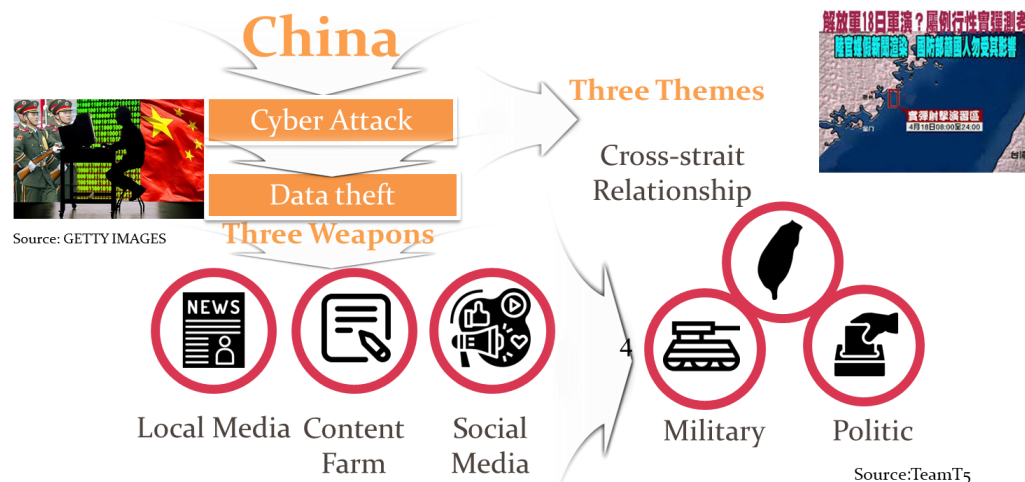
China

Cyber Attack

Data theft

Three Weapons

Source: GETTY IMAGES

NEWS

Local Media

Content Farm

Social Media

Three Themes

解放軍18日軍演？屬例行性實彈測者

陸官媒假新聞造染 國防部籲國人勿受其影響

實彈射擊演習區

4月18日08:00至24:00

Cross-strait Relationship

4

Military

Politic

Source:TeamT5